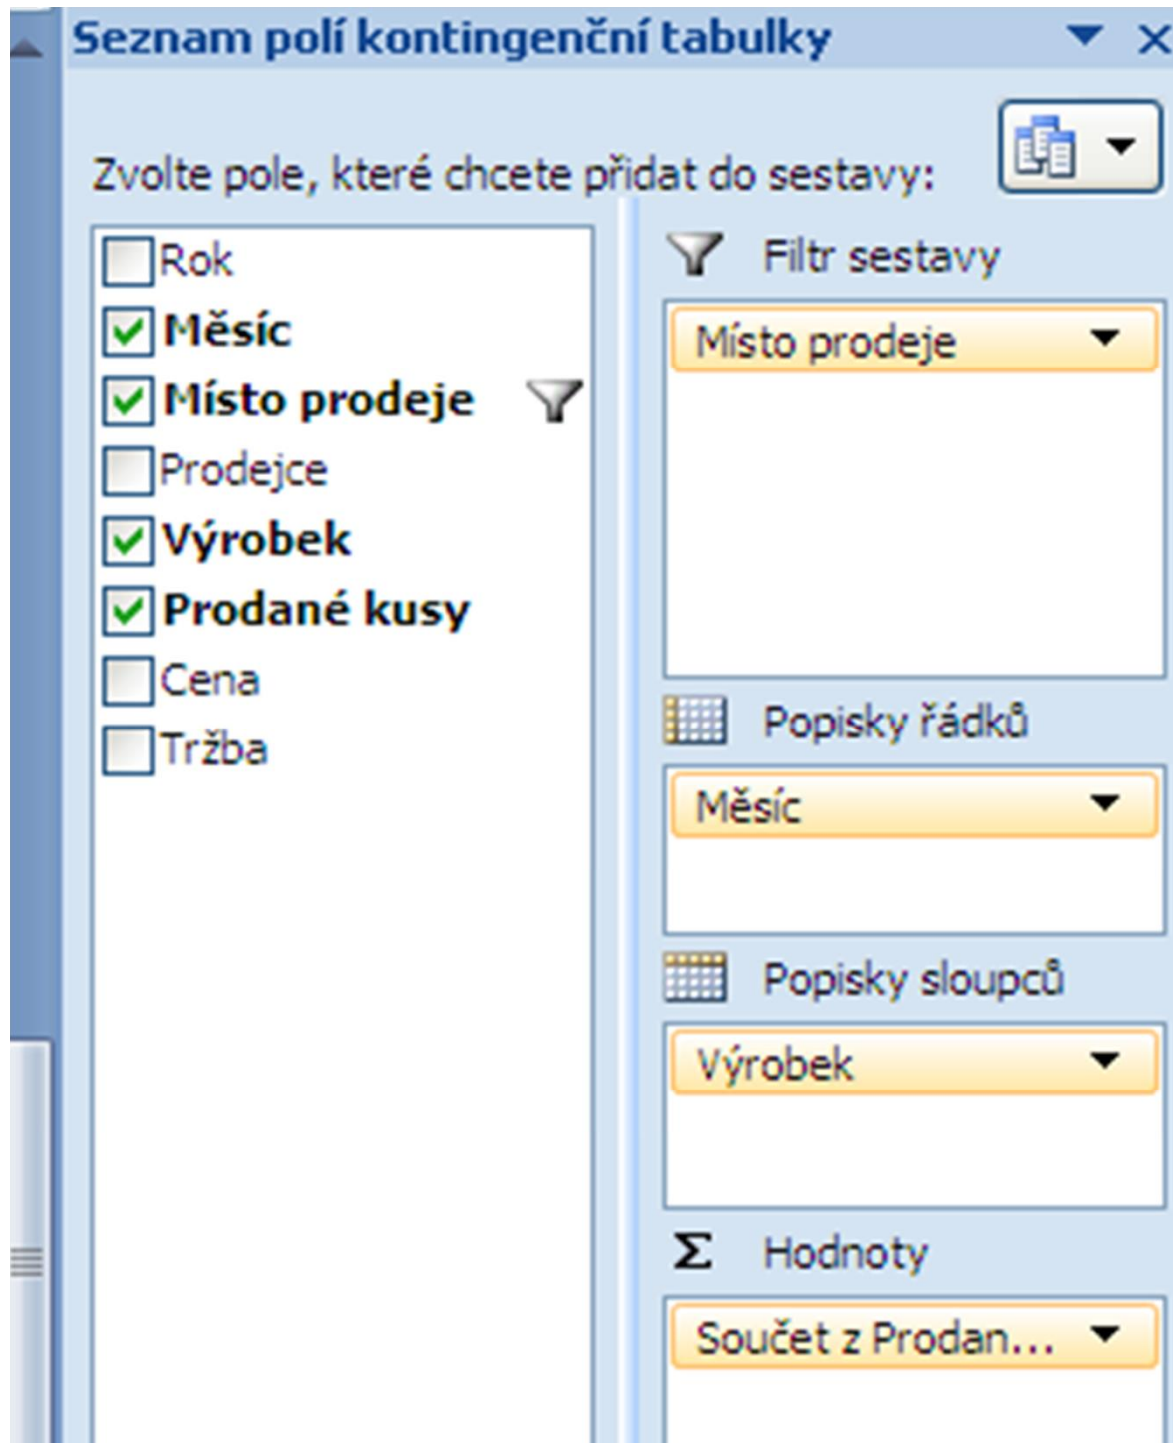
Seznam polí kontingenční tabulky

Zvolte pole, které chcete přidat do sestavy:

Rok
Měsíc
Místo prodeje
Prodejce
Výrobek
Prodané kusy
Cena
Tržba

Filtr sestavy
Místo prodeje

Popisky řádků
Měsíc

Popisky sloupců
Výrobek

Σ Hodnoty
Součet z Prodan...